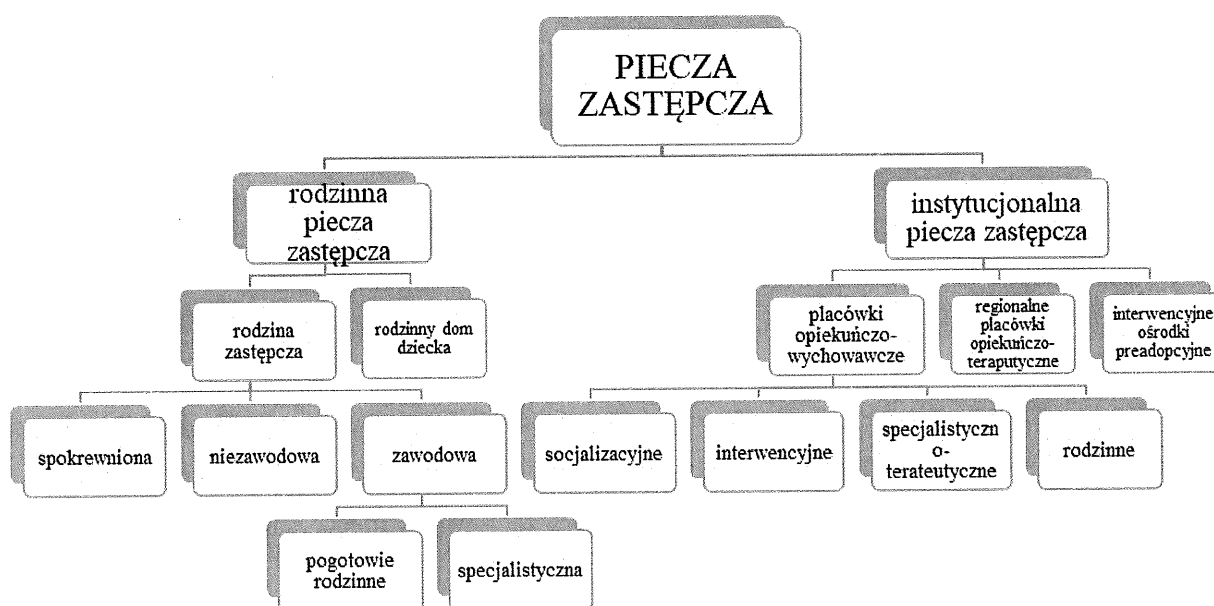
PIECZA ZASTĘPCZA

rodzinna piecza zastępcza

instytucjonalna piecza zastępcza

rodzina zastępcza

rodzinny dom dziecka

placówki opiekuńczo-wychowawcze

regionalne placówki opiekuńczo-teraputyczne

interwencyjne ośrodki preadopcyjne

spokrewniona

niezawodowa

zawodowa

socjalizacyjne

interwencyjne

specjalistyczn o-terateutyczne

rodzinne

pogotowie rodzinne

specjalistyczna